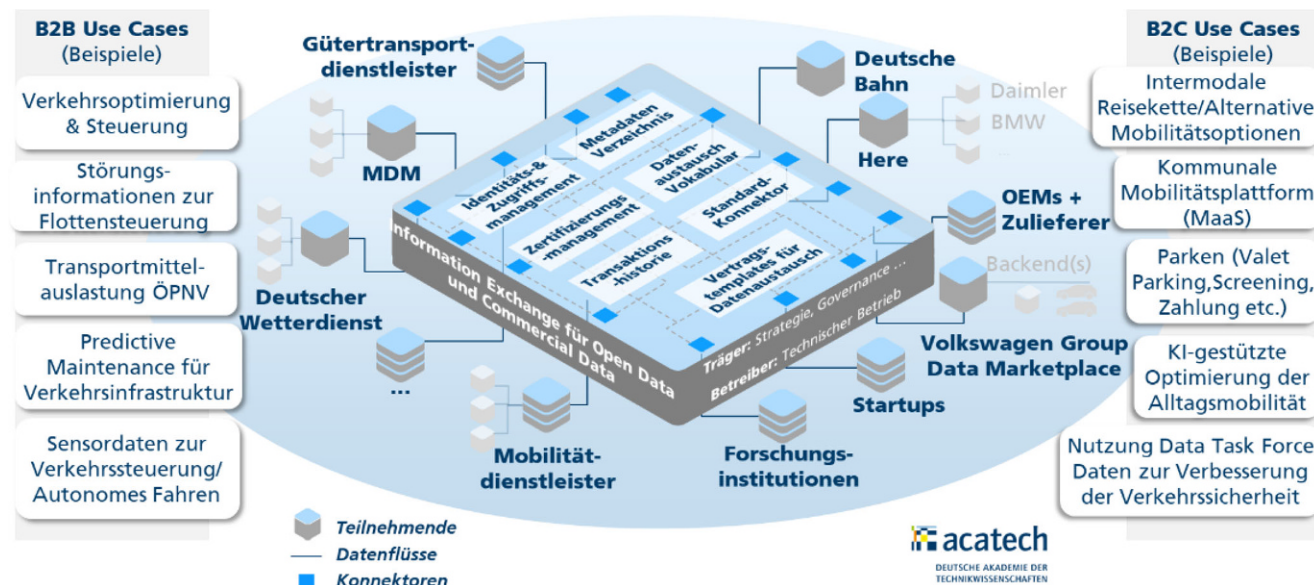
B2B Use Cases
(Beispiele)

Verkehrsoptimierung & Steuerung

Störungsinformationen zur Flottensteuerung

Transportmittelauslastung ÖPNV

Predictive Maintenance für Verkehrsinfrastruktur

Sensordaten zur Verkehrssteuerung/ Autonomes Fahren

Gütertransportdienstleister

MDM

Deutscher Wetterdienst

...

Mobilitätdienstleister

Forschungsinstitutionen

Startups

Volkswagen Group Data Marketplace

Backend(s)

OEMs + Zulieferer

Deutsche Bahn

Here

Daimler

BMW

...

Identitäts-& Zugriffsmanagement

Metadaten Verzeichnis

Datenaustausch Vokabular

Zertifizierungs--management

Standard-Konnektor

Transaktions-historie

Vertragstemplates für Datenaustausch

Information Exchange für Open Data und Commercial Data

Träger: Strategie, Governance ...

Betreiber: Technischer Betrieb

B2C Use Cases
(Beispiele)

Intermodale Reisekette/Alternative Mobilitätsoptionen

Kommunale Mobilitätsplattform (MaaS)

Parken (Valet Parking,Screening, Zahlung etc.)

KI-gestützte Optimierung der Alltagsmobilität

Nutzung Data Task Force Daten zur Verbesserung der Verkehrssicherheit

Teilnehmende

Datenflüsse

Konnektoren

acatech
DEUTSCHE AKADEMIE DER TECHNIKWISSENSCHAFTEN